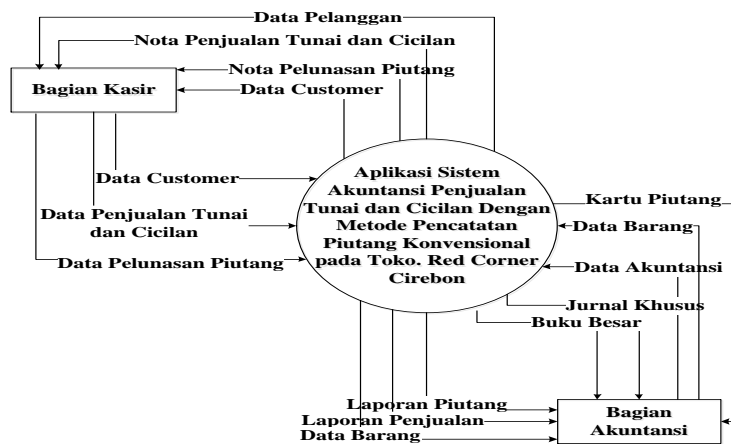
Data Pelanggan
Nota Penjualan Tunai dan Cicilan
Nota Pelunasan Piutang
Bagian Kasir
Data Customer
Data Customer
Data Penjualan Tunai dan Cicilan
Data Pelunasan Piutang
Aplikasi Sistem Akuntansi Penjualan Tunai dan Cicilan Dengan Metode Pencatatan Piutang Konvensional pada Toko. Red Corner Cirebon
Kartu Piutang
Data Barang
Data Akuntansi
Jurnal Khusus
Buku Besar
Laporan Piutang
Laporan Penjualan
Data Barang
Bagian Akuntansi